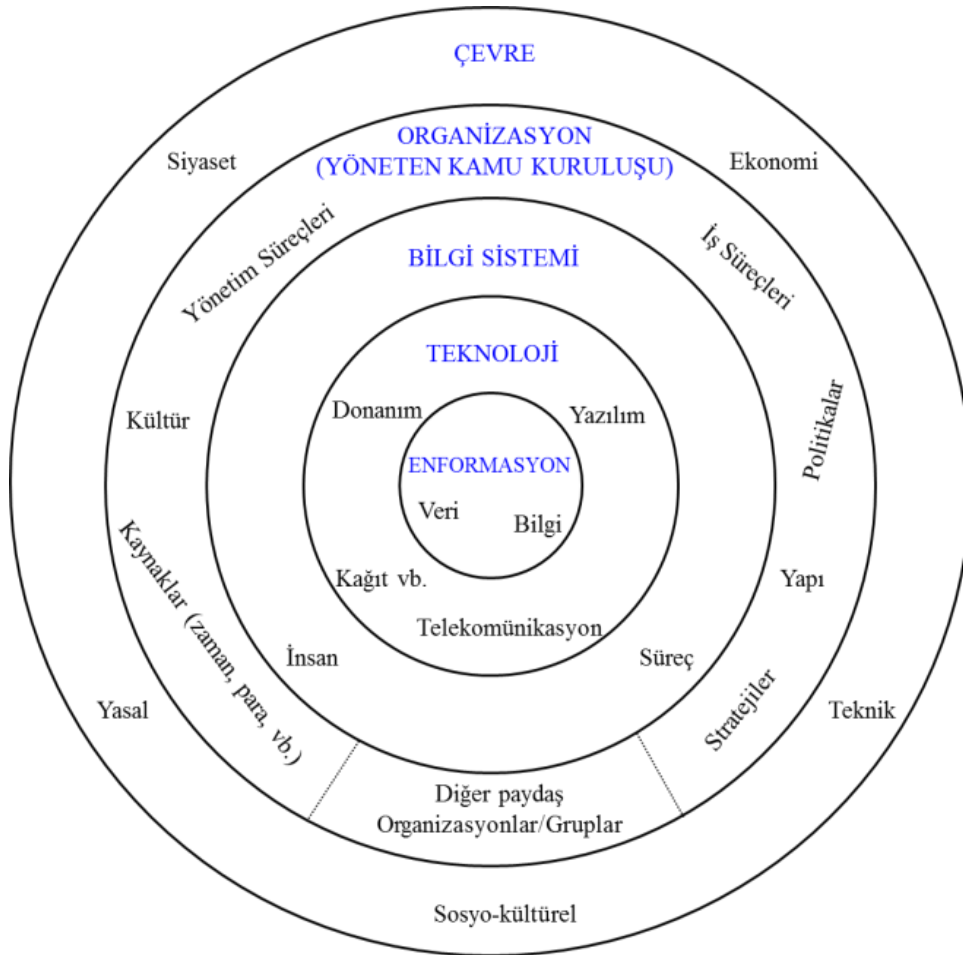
ÇEVRE

Siyaset

Ekonomi

ORGANİZASYON (YÖNETEN KAMU KURULUŞU)

Yönetim Süreçleri

İş Süreçleri

BİLGİ SİSTEMİ

TEKNOLOJİ

Kültür

Politikalar

Donanım

Yazılım

ENFORMASYON

Veri

Bilgi

Kaynaklar (zaman, para, vb.)

Kağıt vb.

Yapı

Telekomünikasyon

İnsan

Süreç

Yasal

Stratejiler

Teknik

Diğer paydaş Organizasyonlar/Gruplar

Sosyo-kültürel